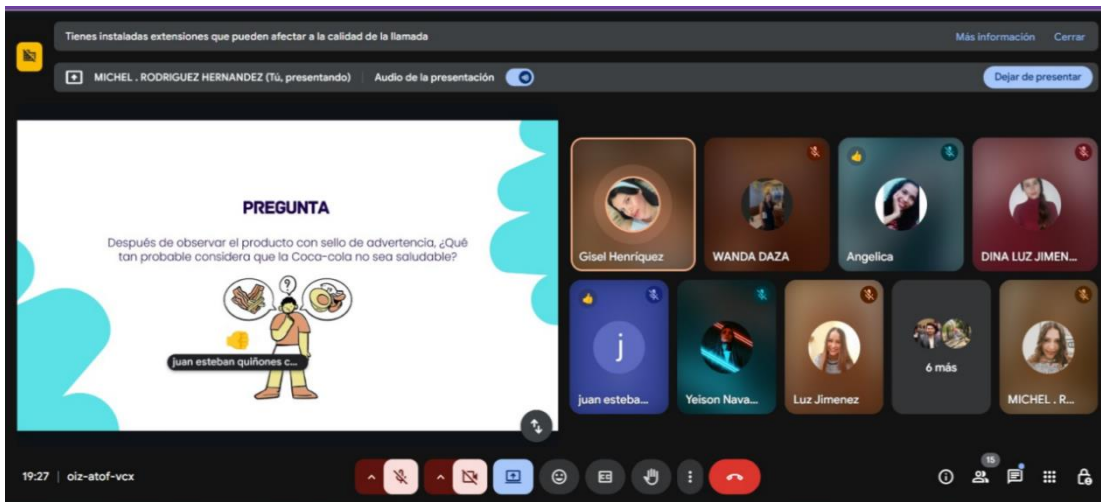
Tienes instaladas extensiones que pueden afectar a la calidad de la llamada

Más información Cerrar

MICHEL . RODRIGUEZ HERNANDEZ (Tú, presentando) Audio de la presentación

Dejar de presentar

PREGUNTA

Después de observar el producto con sello de advertencia, ¿Qué tan probable considera que la Coca-cola no sea saludable?

juan esteban quiñones c...

Gisel Henríquez

WANDA DAZA

Angelica

DINA LUZ JIMEN...

j

juan esteba...

Yeison Nava...

Luz Jimenez

6 más

MICHEL . R...

19:27 | oiz-atof-vcx

15